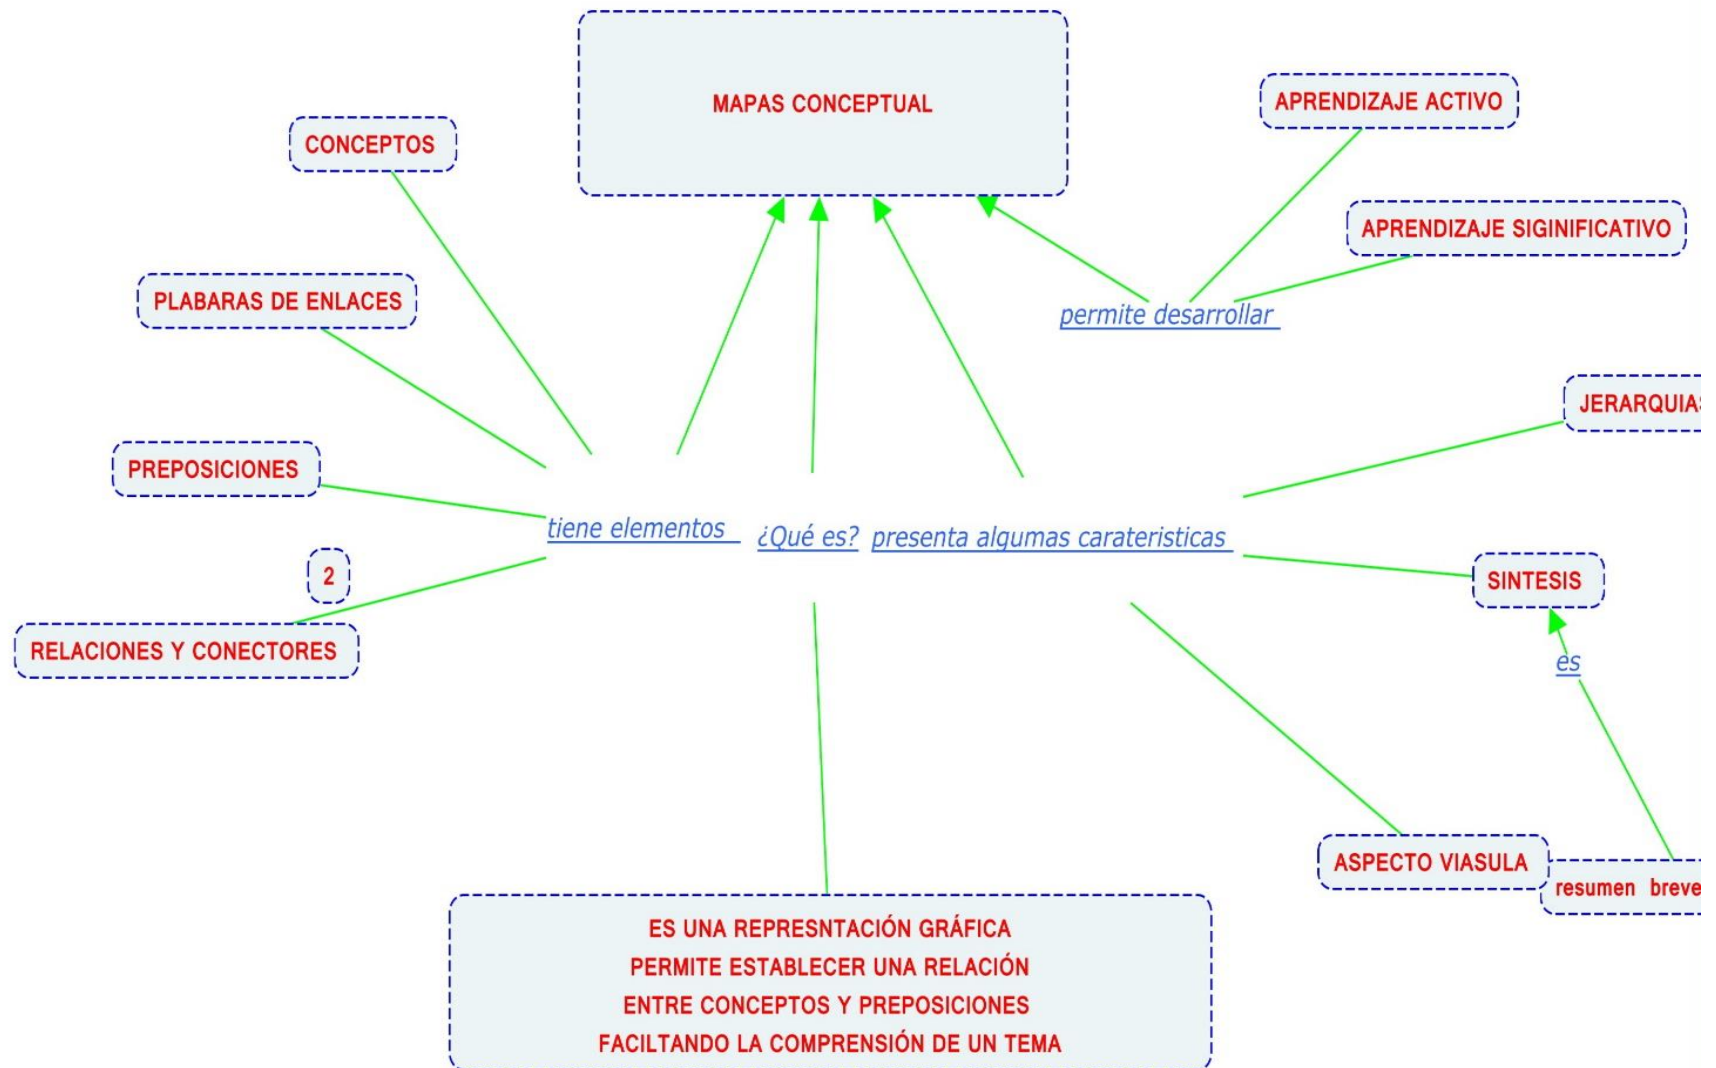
MAPAS CONCEPTUAL

CONCEPTOS

APRENDIZAJE ACTIVO

APRENDIZAJE SIGINIFICATIVO

PLABARAS DE ENLACES

permite desarrollar

JERARQUIA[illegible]

PREPOSICIONES

tiene elementos

¿Qué es?

presenta algumas carateristicas

2

SINTESIS

RELACIONES Y CONECTORES

es

ASPECTO VIASULA

resumen breve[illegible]

ES UNA REPRESNTACIÓN GRÁFICA
PERMITE ESTABLECER UNA RELACIÓN
ENTRE CONCEPTOS Y PREPOSICIONES
FACILTANDO LA COMPRENSIÓN DE UN TEMA